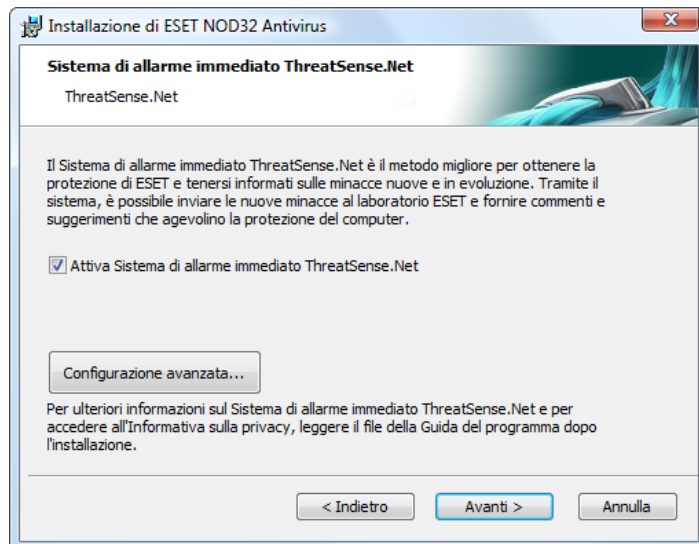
Installazione di ESET NOD32 Antivirus

Sistema di allarme immediato ThreatSense.Net

ThreatSense.Net

Il Sistema di allarme immediato ThreatSense.Net è il metodo migliore per ottenere la protezione di ESET e tenersi informati sulle minacce nuove e in evoluzione. Tramite il sistema, è possibile inviare le nuove minacce al laboratorio ESET e fornire commenti e suggerimenti che agevolino la protezione del computer.

Attiva Sistema di allarme immediato ThreatSense.Net

Configurazione avanzata...

Per ulteriori informazioni sul Sistema di allarme immediato ThreatSense.Net e per accedere all'Informativa sulla privacy, leggere il file della Guida del programma dopo l'installazione.

< Indietro

Avanti >

Annulla